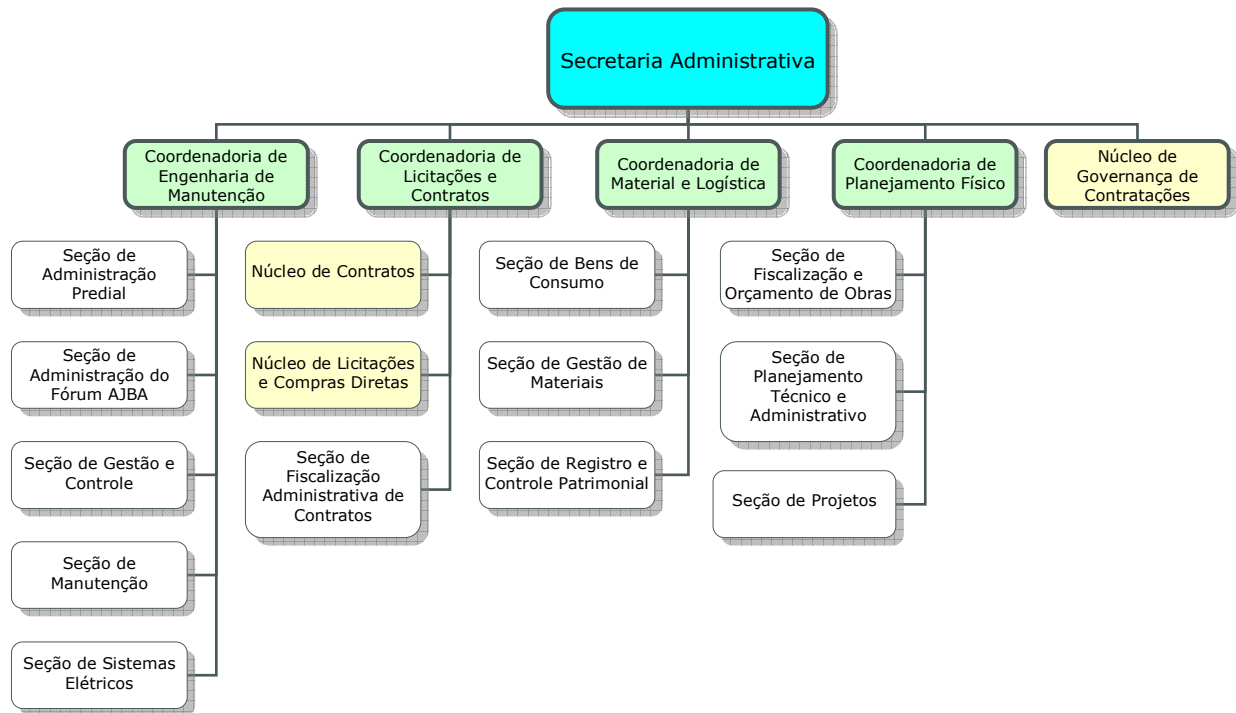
Secretaria Administrativa

Coordenadoria de Engenharia de Manutenção

Seção de Administração Predial

Seção de Administração do Fórum AJBA

Seção de Gestão e Controle

Seção de Manutenção

Seção de Sistemas Elétricos

Coordenadoria de Licitações e Contratos

Núcleo de Contratos

Núcleo de Licitações e Compras Diretas

Seção de Fiscalização Administrativa de Contratos

Coordenadoria de Material e Logística

Seção de Bens de Consumo

Seção de Gestão de Materiais

Seção de Registro e Controle Patrimonial

Coordenadoria de Planejamento Físico

Seção de Fiscalização e Orçamento de Obras

Seção de Planejamento Técnico e Administrativo

Seção de Projetos

Núcleo de Governança de Contratações